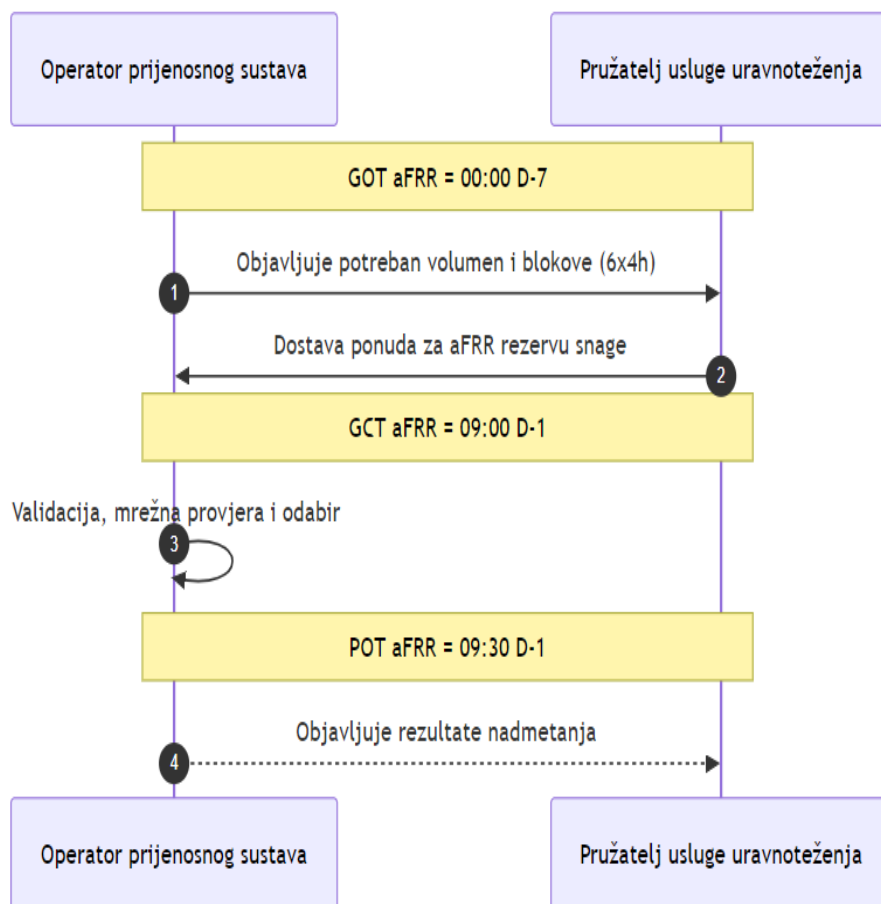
Operator prijenosnog sustava

Pružatelj usluge uravnoteženja

GOT aFRR = 00:00 D-7

1 Objavljuje potreban volumen i blokove (6x4h)

2 Dostava ponuda za aFRR rezervu snage

GCT aFRR = 09:00 D-1

3 Validacija, mrežna provjera i odabir

POT aFRR = 09:30 D-1

4 Objavljuje rezultate nadmetanja

Operator prijenosnog sustava

Pružatelj usluge uravnoteženja